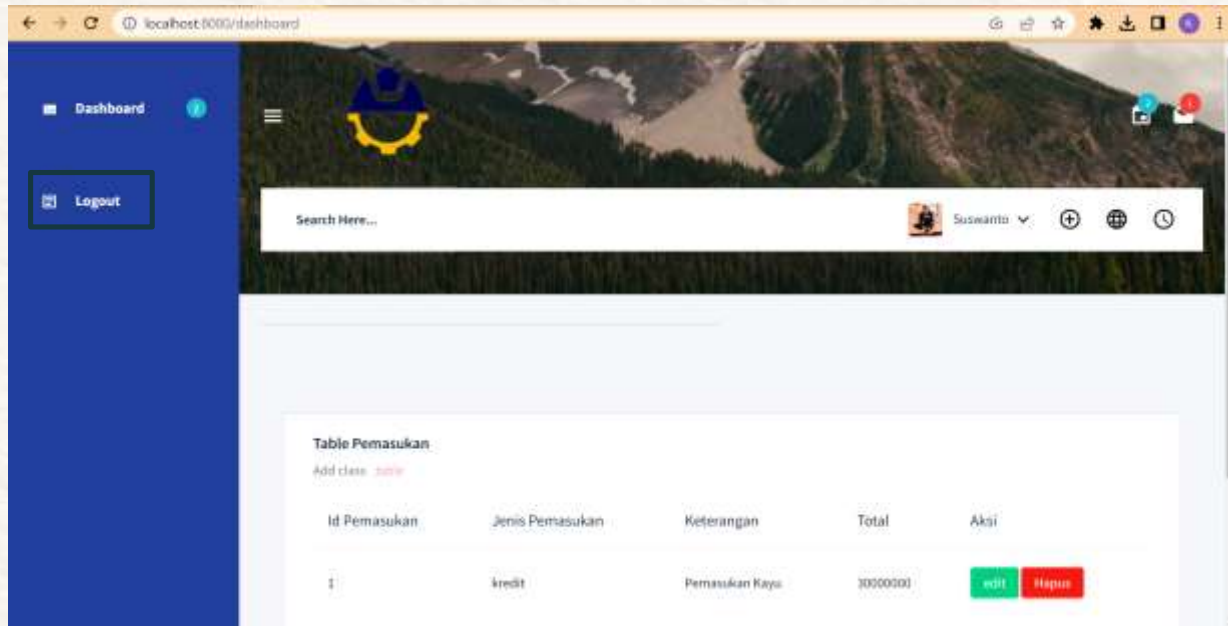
localhost:8000/dashboard

Dashboard

Logout

Search Here...

Suswanto

Table Pemasukan

Add class .table

| Id Pemasukan | Jenis Pemasukan | Keterangan | Total | Aksi |
|---|---|---|---|---|
| 1 | kredit | Pemasukan Kayu | 30000000 | edit Hapus |